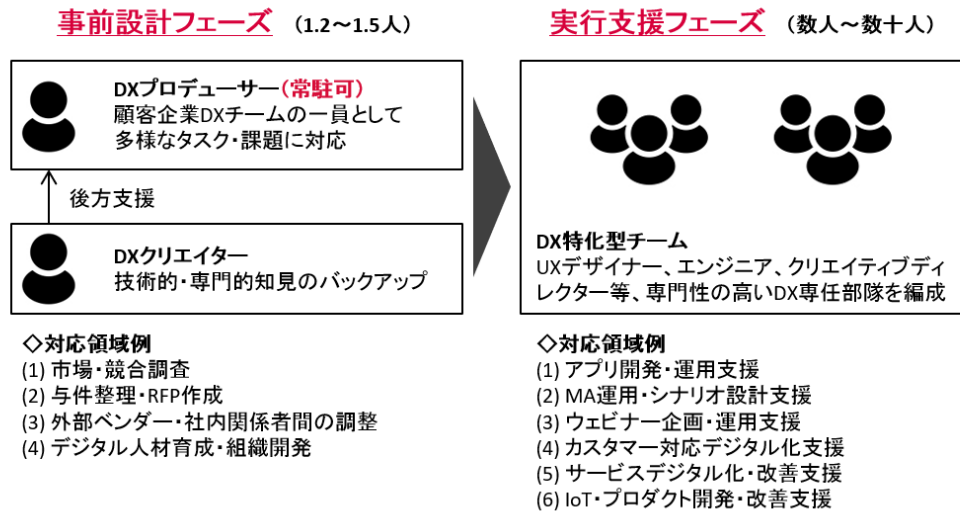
事前設計フェーズ （1.2〜1.5人）

DXプロデューサー（常駐可）
顧客企業DXチームの一員として
多様なタスク・課題に対応

後方支援

DXクリエイター
技術的・専門的知見のバックアップ

◇対応領域例
(1) 市場・競合調査
(2) 与件整理・RFP作成
(3) 外部ベンダー・社内関係者間の調整
(4) デジタル人材育成・組織開発

実行支援フェーズ （数人〜数十人）

DX特化型チーム
UXデザイナー、エンジニア、クリエイティブディレクター等、専門性の高いDX専任部隊を編成

◇対応領域例
(1) アプリ開発・運用支援
(2) MA運用・シナリオ設計支援
(3) ウェビナー企画・運用支援
(4) カスタマー対応デジタル化支援
(5) サービスデジタル化・改善支援
(6) IoT・プロダクト開発・改善支援